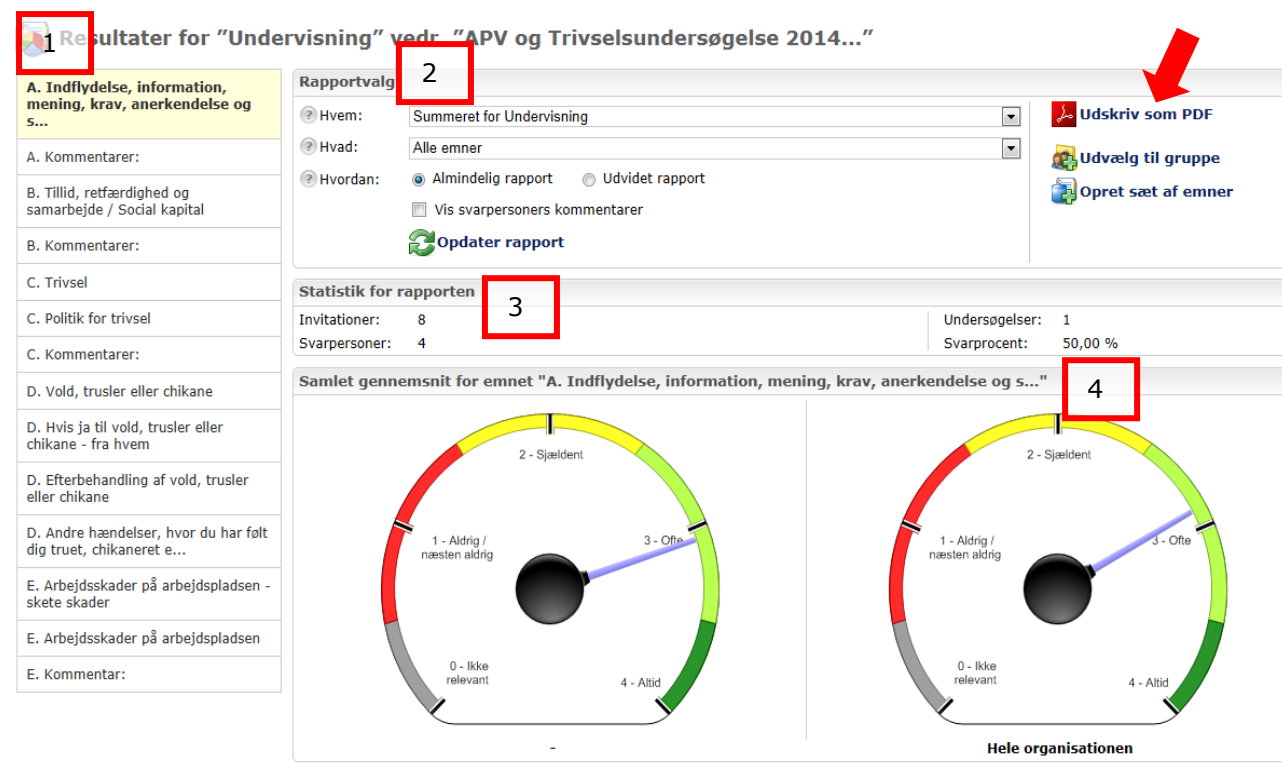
1 Resultater for "Undervisning" vedr. "APV og Trivselsundersøgelse 2014..."

A. Indflydelse, information, mening, krav, anerkendelse og s...
A. Kommentarer:
B. Tillid, retfærdighed og samarbejde / Social kapital
B. Kommentarer:
C. Trivsel
C. Politik for trivsel
C. Kommentarer:
D. Vold, trusler eller chikane
D. Hvis ja til vold, trusler eller chikane - fra hvem
D. Efterbehandling af vold, trusler eller chikane
D. Andre hændelser, hvor du har følt dig truet, chikaneret e...
E. Arbejdsskader på arbejdspladsen - skete skader
E. Arbejdsskader på arbejdspladsen
E. Kommentar:

Rapportvalg 2
Hvem: Summeret for Undervisning
Hvad: Alle emner
Hvordan: Almindelig rapport Udvidet rapport
Vis svarpersoners kommentarer
Opdater rapport

Udskriv som PDF
Udvælg til gruppe
Opret sæt af emner

Statistik for rapporten 3
Invitationer: 8
Svarpersoner: 4
Undersøgelser: 1
Svarprocent: 50,00 %

Samlet gennemsnit for emnet "A. Indflydelse, information, mening, krav, anerkendelse og s..." 4

2 - Sjældent
1 - Aldrig / næsten aldrig
3 - Ofte
0 - Ikke relevant
4 - Altid
-

2 - Sjældent
1 - Aldrig / næsten aldrig
3 - Ofte
0 - Ikke relevant
4 - Altid
Hele organisationen